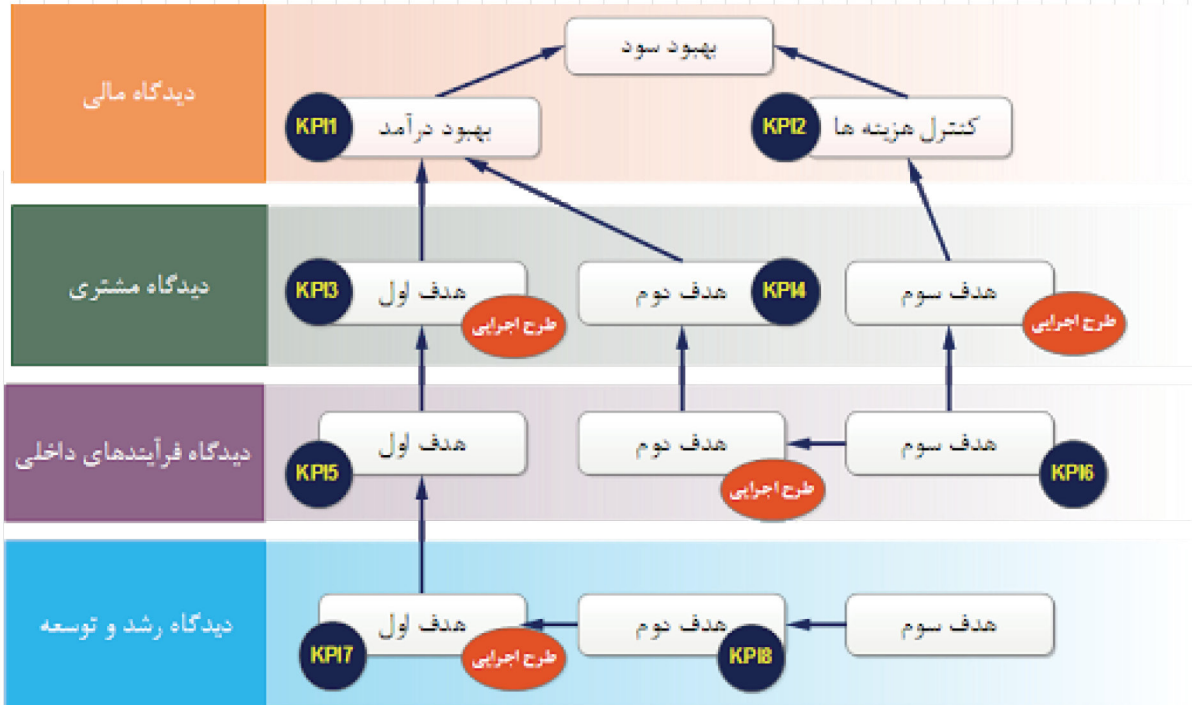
دیدگاه مالی

بهبود سود

KPI1 بهبود درآمد

KPI2 کنترل هزینه ها

دیدگاه مشتری

KPI3 هدف اول
طرح اجرایی

KPI4 هدف دوم

هدف سوم
طرح اجرایی

دیدگاه فرآیندهای داخلی

هدف اول
KPI5

هدف دوم
طرح اجرایی

هدف سوم
KPI6

دیدگاه رشد و توسعه

هدف اول
KPI7
طرح اجرایی

هدف دوم
KPI8

هدف سوم